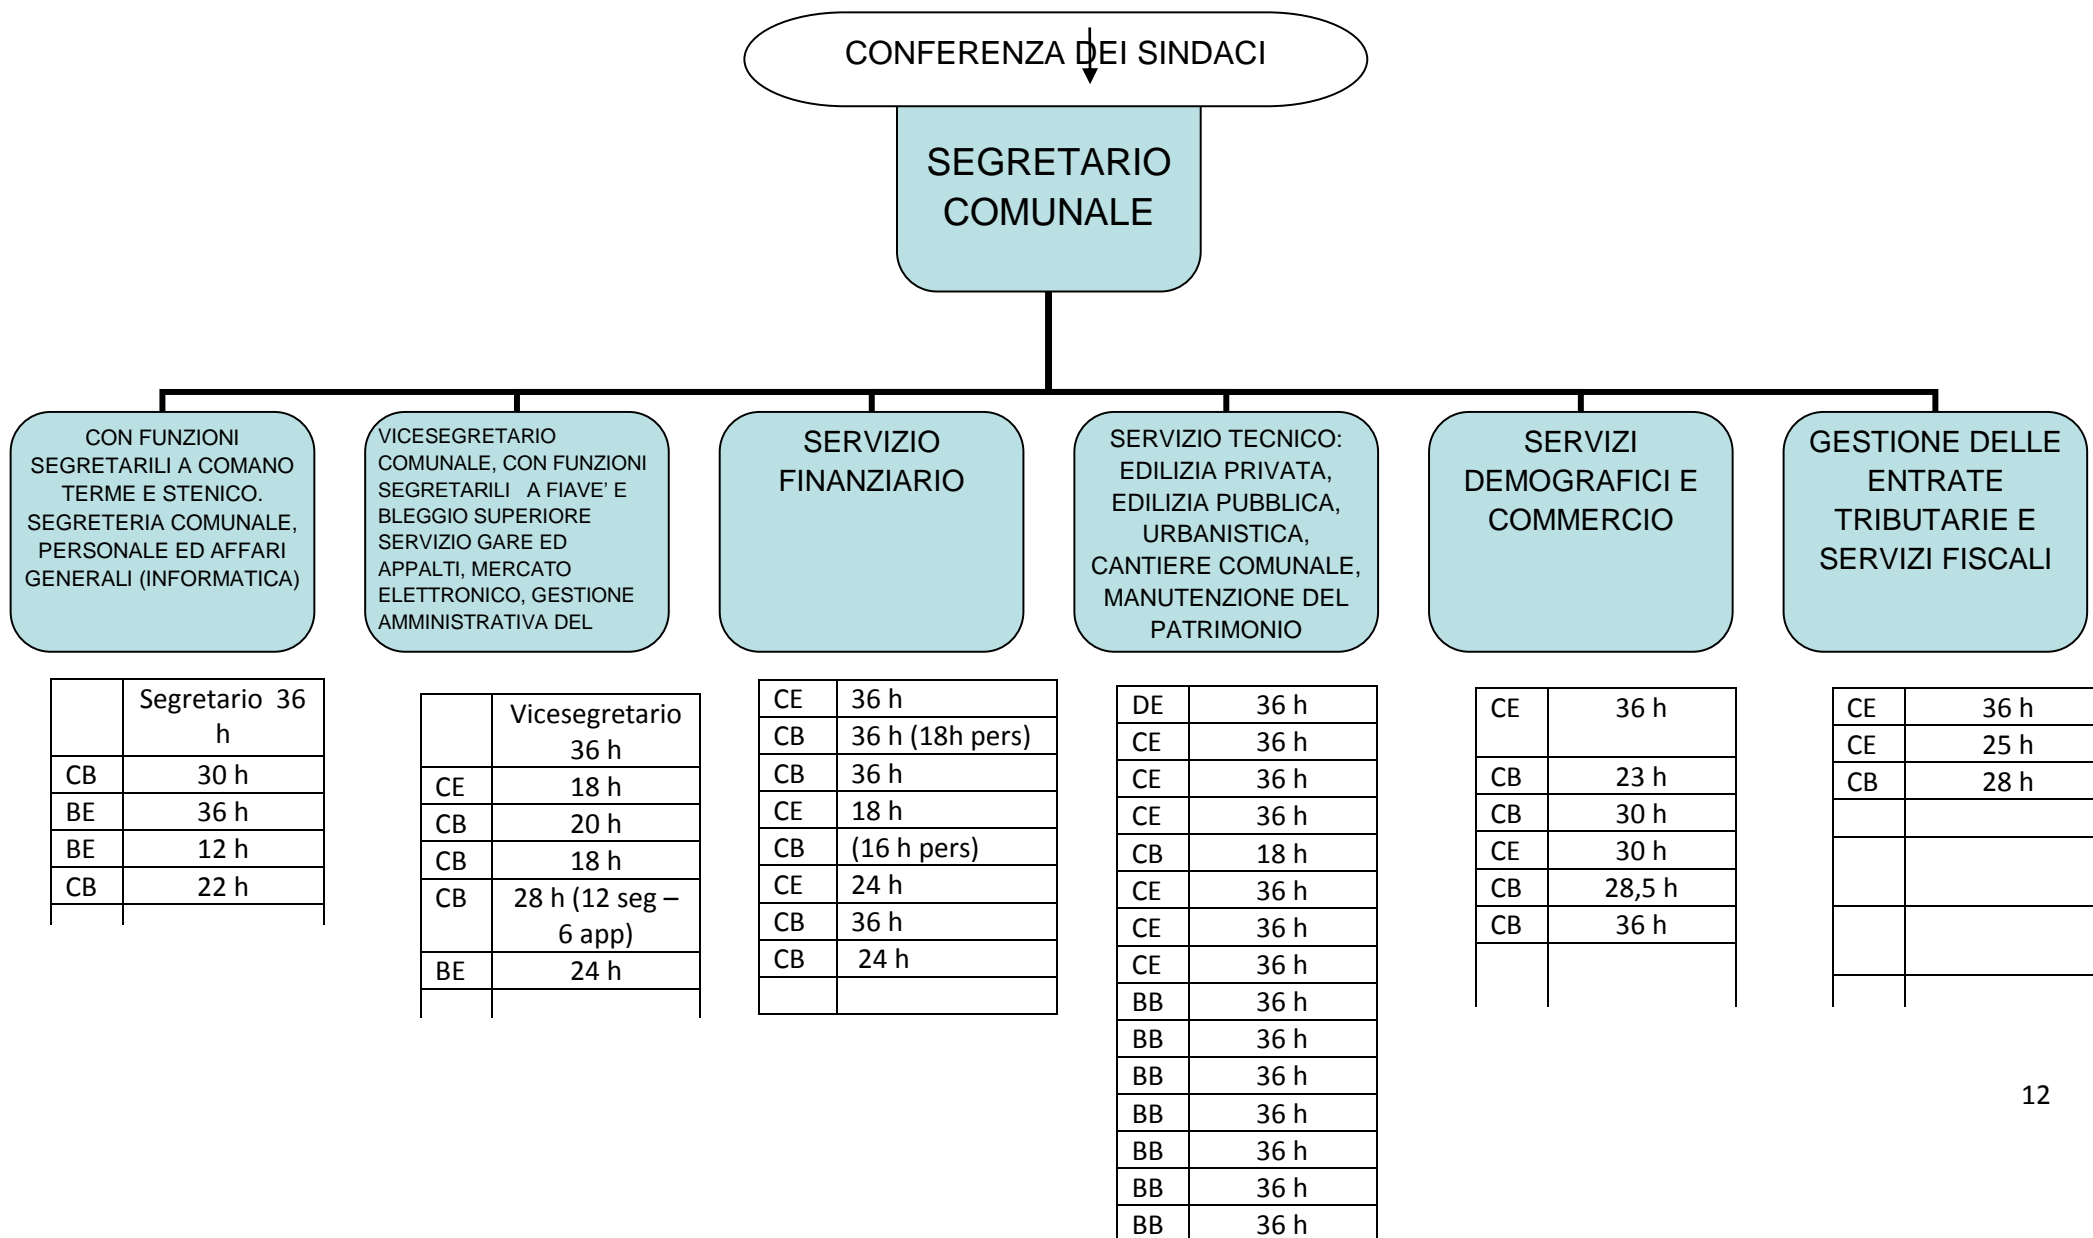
CONFERENZA DEI SINDACI

SEGRETARIO COMUNALE

CON FUNZIONI SEGRETARILI A COMANO TERME E STENICO. SEGRETERIA COMUNALE, PERSONALE ED AFFARI GENERALI (INFORMATICA)

| | Segretario 36 h |
|---|---|
| CB | 30 h |
| BE | 36 h |
| BE | 12 h |
| CB | 22 h |
| | |

VICESEGRETARIO COMUNALE, CON FUNZIONI SEGRETARILI A FIAVE' E BLEGGIO SUPERIORE SERVIZIO GARE ED APPALTI, MERCATO ELETTRONICO, GESTIONE AMMINISTRATIVA DEL

| | Vicesegretario 36 h |
|---|---|
| CE | 18 h |
| CB | 20 h |
| CB | 18 h |
| CB | 28 h (12 seg – 6 app) |
| BE | 24 h |
| | |

SERVIZIO FINANZIARIO

| CE | 36 h |
|---|---|
| CB | 36 h (18h pers) |
| CB | 36 h |
| CE | 18 h |
| CB | (16 h pers) |
| CE | 24 h |
| CB | 36 h |
| CB | 24 h |
| | |

SERVIZIO TECNICO: EDILIZIA PRIVATA, EDILIZIA PUBBLICA, URBANISTICA, CANTIERE COMUNALE, MANUTENZIONE DEL PATRIMONIO

| DE | 36 h |
|---|---|
| CE | 36 h |
| CE | 36 h |
| CE | 36 h |
| CB | 18 h |
| CE | 36 h |
| CE | 36 h |
| CE | 36 h |
| BB | 36 h |
| BB | 36 h |
| BB | 36 h |
| BB | 36 h |
| BB | 36 h |
| BB | 36 h |
| BB | 36 h |

SERVIZI DEMOGRAFICI E COMMERCIO

| CE | 36 h |
|---|---|
| CB | 23 h |
| CB | 30 h |
| CE | 30 h |
| CB | 28,5 h |
| CB | 36 h |
| | |

GESTIONE DELLE ENTRATE TRIBUTARIE E SERVIZI FISCALI

| CE | 36 h |
|---|---|
| CE | 25 h |
| CB | 28 h |
| | |
| | |
| | |
| | |

12